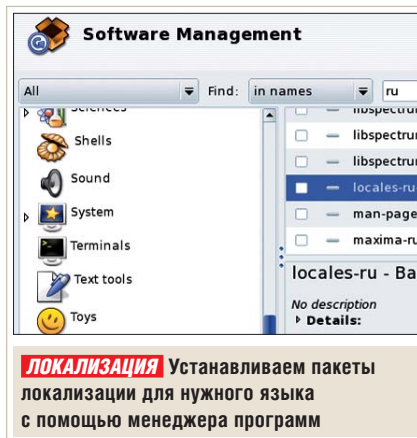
Software Management

All

Find: in names

ru

Sciences

Shells

Sound

System

Terminals

Text tools

Toys

libspectrum

libspectrum

libspectrum

locales-ru

man-page

maxima-ru

locales-ru - Ba

No description

Details:

ЛОКАЛИЗАЦИЯ Устанавливаем пакеты локализации для нужного языка с помощью менеджера программ